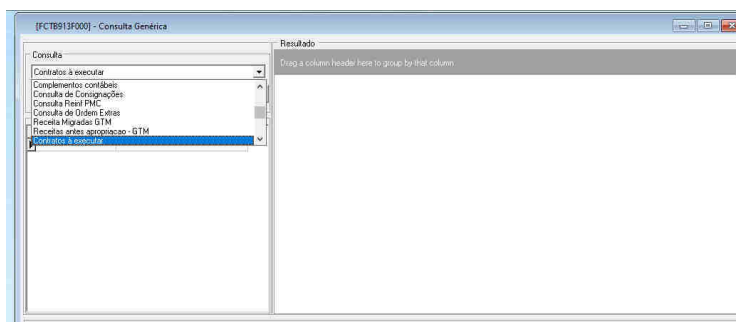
[FCTB913F000] - Consulta Genérica

Consulta

Contratos à executar

Complementos contábeis
Consulta de Consignações
Consulta Reinf PMC
Consulta de Ordem Extras
Receita Migradas GTM
Receitas antes apropriacao - GTM
Contratos à executar

Resultado

Drag a column header here to group by that column